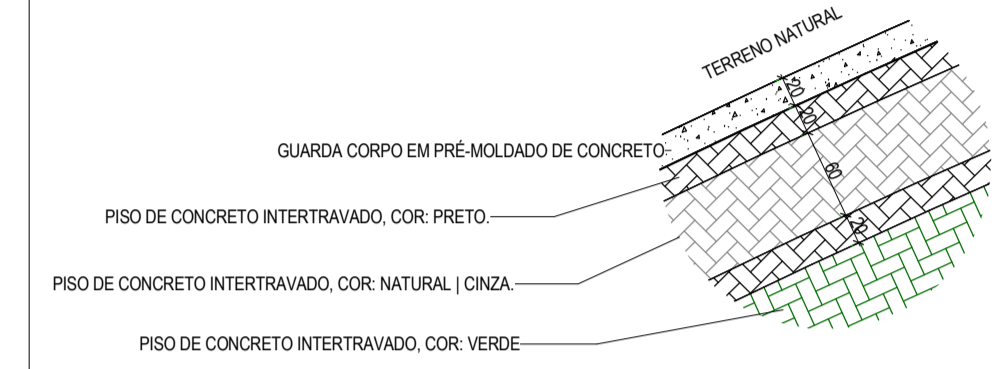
TERRENO NATURAL

20

20

60

20

GUARDA CORPO EM PRÉ-MOLDADO DE CONCRETO

PISO DE CONCRETO INTERTRAVADO, COR: PRETO.

PISO DE CONCRETO INTERTRAVADO, COR: NATURAL | CINZA.

PISO DE CONCRETO INTERTRAVADO, COR: VERDE